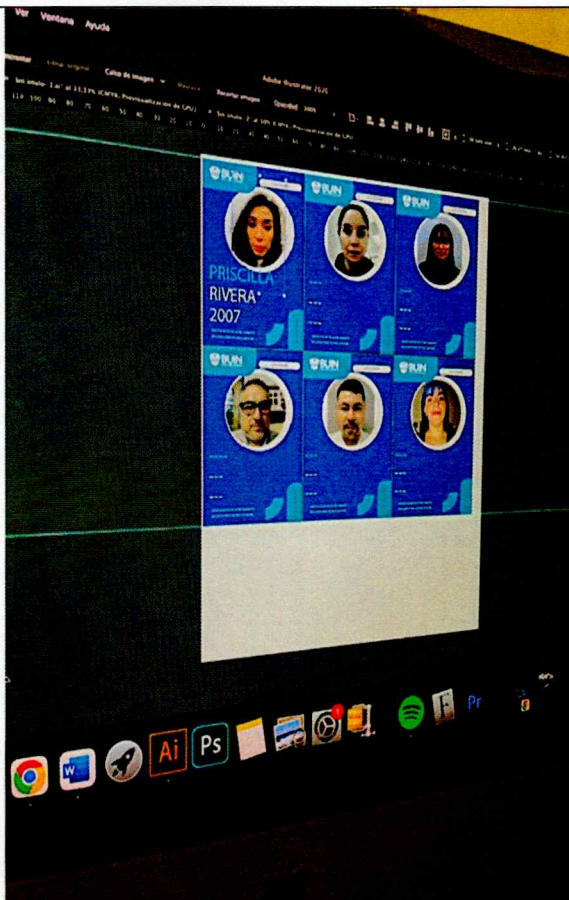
Ver Ventana Ayuda

Calco de imagen Adobe Illustrator 2020

Sin título - 1 al 33,33% (CMYK, Previsualización de GPU)

Sin título - 2 al 50% (CMYK, Previsualización de GPU)

BUIN

PRISCILLA RIVERA 2007

BUIN

BUIN

BUIN

BUIN

BUIN

Ai Ps Pr